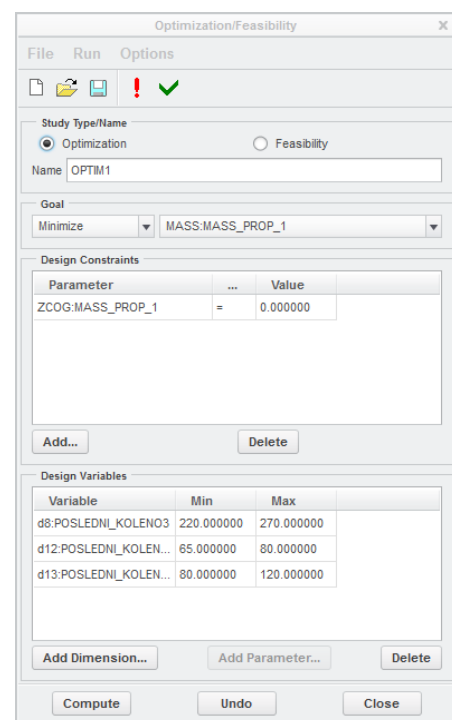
Optimization/Feasibility

File Run Options

Study Type/Name
Optimization
Feasibility
Name OPTIM1

Goal
Minimize
MASS:MASS_PROP_1

Design Constraints

| Parameter | ... | Value |
|---|---|---|
| ZCOG:MASS_PROP_1 | = | 0.000000 |

Add...
Delete

Design Variables

| Variable | Min | Max |
|---|---|---|
| d8:POSLEDNI_KOLENO3 | 220.000000 | 270.000000 |
| d12:POSLEDNI_KOLEN... | 65.000000 | 80.000000 |
| d13:POSLEDNI_KOLEN... | 80.000000 | 120.000000 |

Add Dimension...
Add Parameter...
Delete

Compute
Undo
Close